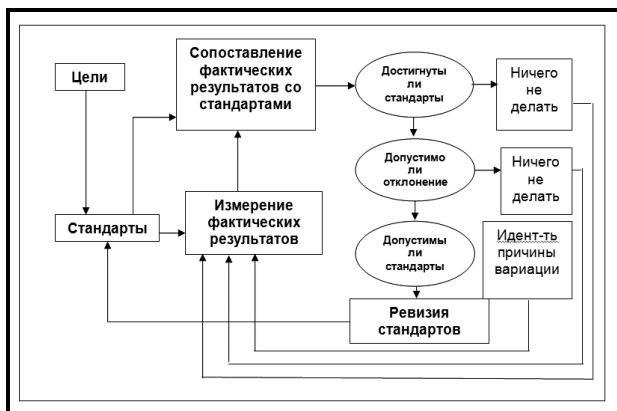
Цели

Сопоставление фактических результатов со стандартами

Достигнуты ли стандарты

Ничего не делать

Допустимо ли отклонение

Ничего не делать

Стандарты

Измерение фактических результатов

Допустимы ли стандарты

Идент-ть причины вариации

Ревизия стандартов